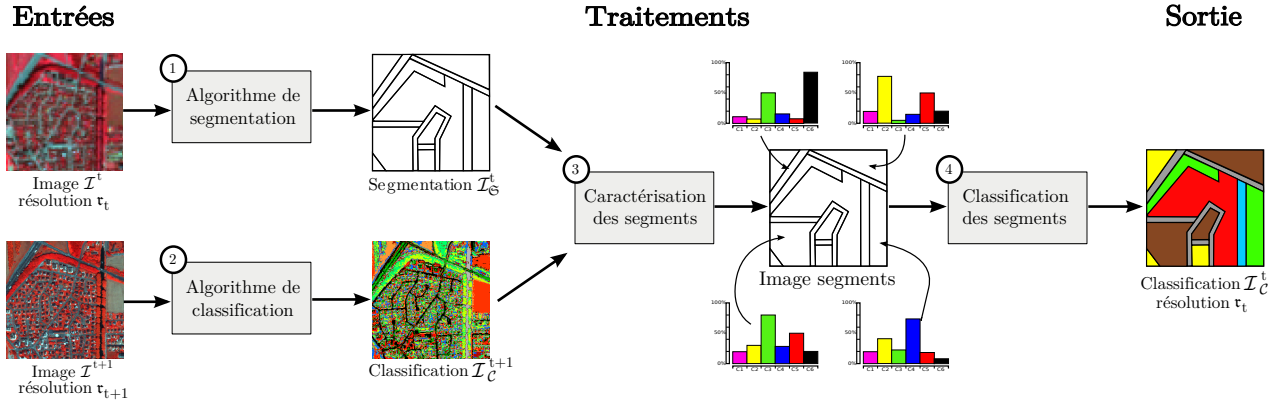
Entrées

Traitements

Sortie

1
Algorithme de segmentation

Image $\mathcal{I}^{t}$
résolution $\mathfrak{r}_{t}$

Segmentation $\mathcal{I}_{\mathfrak{S}}^{t}$

2
Algorithme de classification

Image $\mathcal{I}^{t+1}$
résolution $\mathfrak{r}_{t+1}$

Classification $\mathcal{I}_{\mathcal{C}}^{t+1}$

3
Caractérisation des segments

100%
50%
0%
C1 C2 C3 C4 C5 C6

100%
50%
0%
C1 C2 C3 C4 C5 C6

Image segments

100%
50%
0%
C1 C2 C3 C4 C5 C6

100%
50%
0%
C1 C2 C3 C4 C5 C6

4
Classification des segments

Classification $\mathcal{I}_{\mathcal{C}}^{t}$
résolution $\mathfrak{r}_{t}$